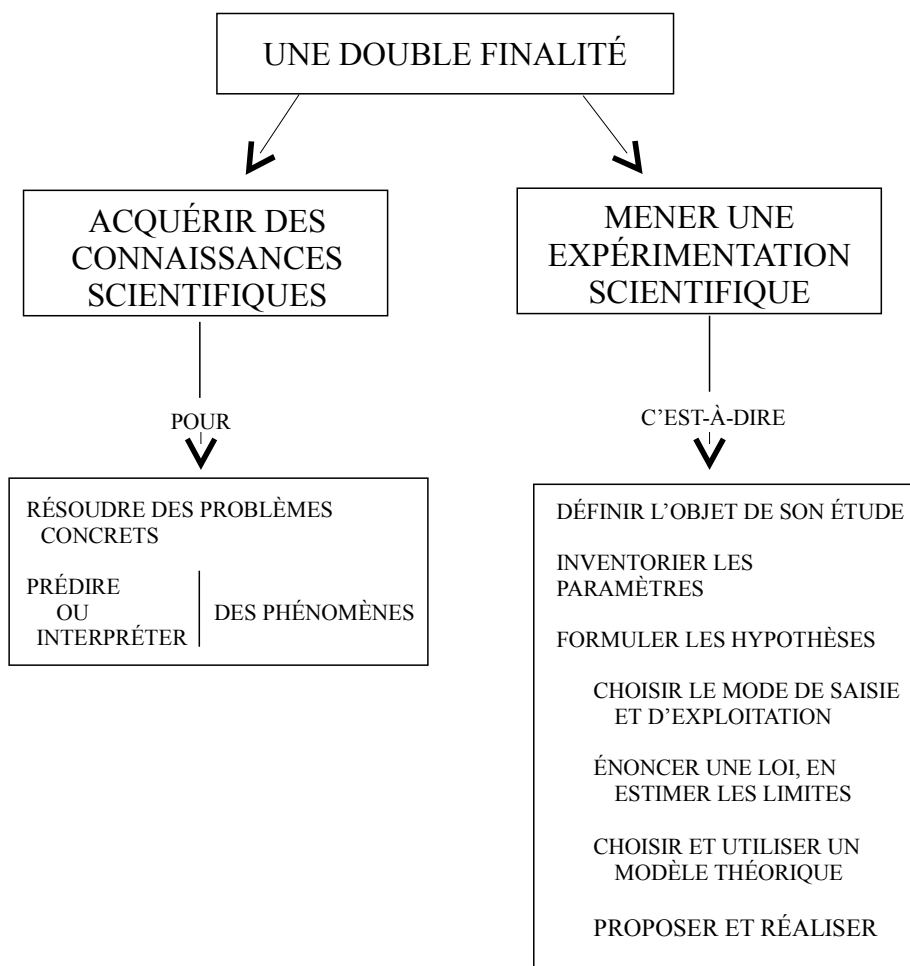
UNE DOUBLE FINALITÉ

ACQUÉRIR DES CONNAISSANCES SCIENTIFIQUES

POUR

RÉSOUDRE DES PROBLÈMES CONCRETS

PRÉDIRE OU INTERPRÉTER

DES PHÉNOMÈNES

MENER UNE EXPÉRIMENTATION SCIENTIFIQUE

C'EST-À-DIRE

DÉFINIR L'OBJET DE SON ÉTUDE

INVENTORIER LES PARAMÈTRES

FORMULER LES HYPOTHÈSES

CHOISIR LE MODE DE SAISIE ET D'EXPLOITATION

ÉNONCER UNE LOI, EN ESTIMER LES LIMITES

CHOISIR ET UTILISER UN MODÈLE THÉORIQUE

PROPOSER ET RÉALISER